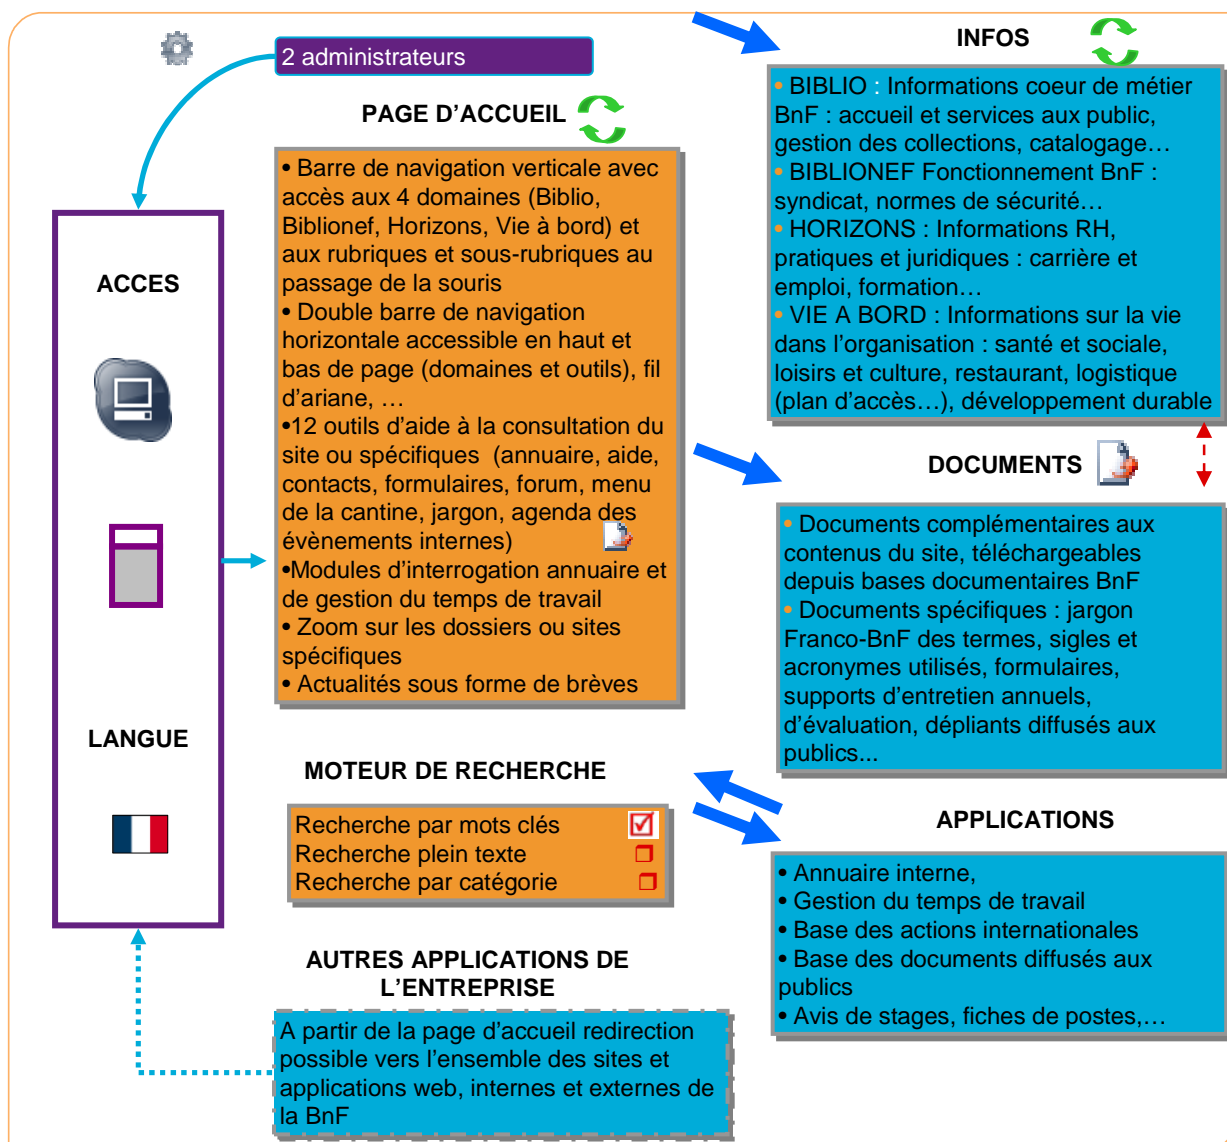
2 administrateurs

ACCES

LANGUE

PAGE D'ACCUEIL

• Barre de navigation verticale avec accès aux 4 domaines (Biblio, Biblionef, Horizons, Vie à bord) et aux rubriques et sous-rubriques au passage de la souris
• Double barre de navigation horizontale accessible en haut et bas de page (domaines et outils), fil d'ariane, …
•12 outils d'aide à la consultation du site ou spécifiques (annuaire, aide, contacts, formulaires, forum, menu de la cantine, jargon, agenda des évènements internes)
•Modules d'interrogation annuaire et de gestion du temps de travail
• Zoom sur les dossiers ou sites spécifiques
• Actualités sous forme de brèves

MOTEUR DE RECHERCHE

Recherche par mots clés
Recherche plein texte
Recherche par catégorie

AUTRES APPLICATIONS DE L'ENTREPRISE

A partir de la page d'accueil redirection possible vers l'ensemble des sites et applications web, internes et externes de la BnF

INFOS

• BIBLIO : Informations coeur de métier BnF : accueil et services aux public, gestion des collections, catalogage…
• BIBLIONEF Fonctionnement BnF : syndicat, normes de sécurité…
• HORIZONS : Informations RH, pratiques et juridiques : carrière et emploi, formation…
• VIE A BORD : Informations sur la vie dans l'organisation : santé et sociale, loisirs et culture, restaurant, logistique (plan d'accès…), développement durable

DOCUMENTS

• Documents complémentaires aux contenus du site, téléchargeables depuis bases documentaires BnF
• Documents spécifiques : jargon Franco-BnF des termes, sigles et acronymes utilisés, formulaires, supports d'entretien annuels, d'évaluation, dépliants diffusés aux publics...

APPLICATIONS

• Annuaire interne,
• Gestion du temps de travail
• Base des actions internationales
• Base des documents diffusés aux publics
• Avis de stages, fiches de postes,…